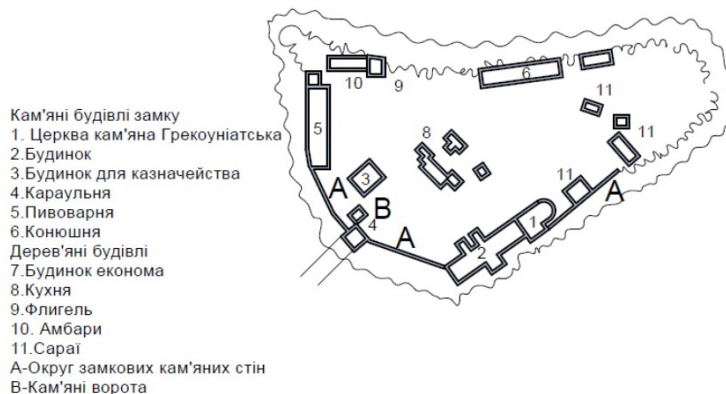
Кам'яні будівлі замку
1. Церква кам'яна Грекоуніатська
2.Будинок
3.Будинок для казначейства
4.Караульня
5.Пивоварня
6.Конюшня
Дерев'яні будівлі
7.Будинок економа
8.Кухня
9.Флигель
10. Амбари
11.Сараї
А-Округ замкових кам'яних стін
В-Кам'яні ворота

10 9 6 11 11 5 8 11 A 3 A B 4 1 A 2